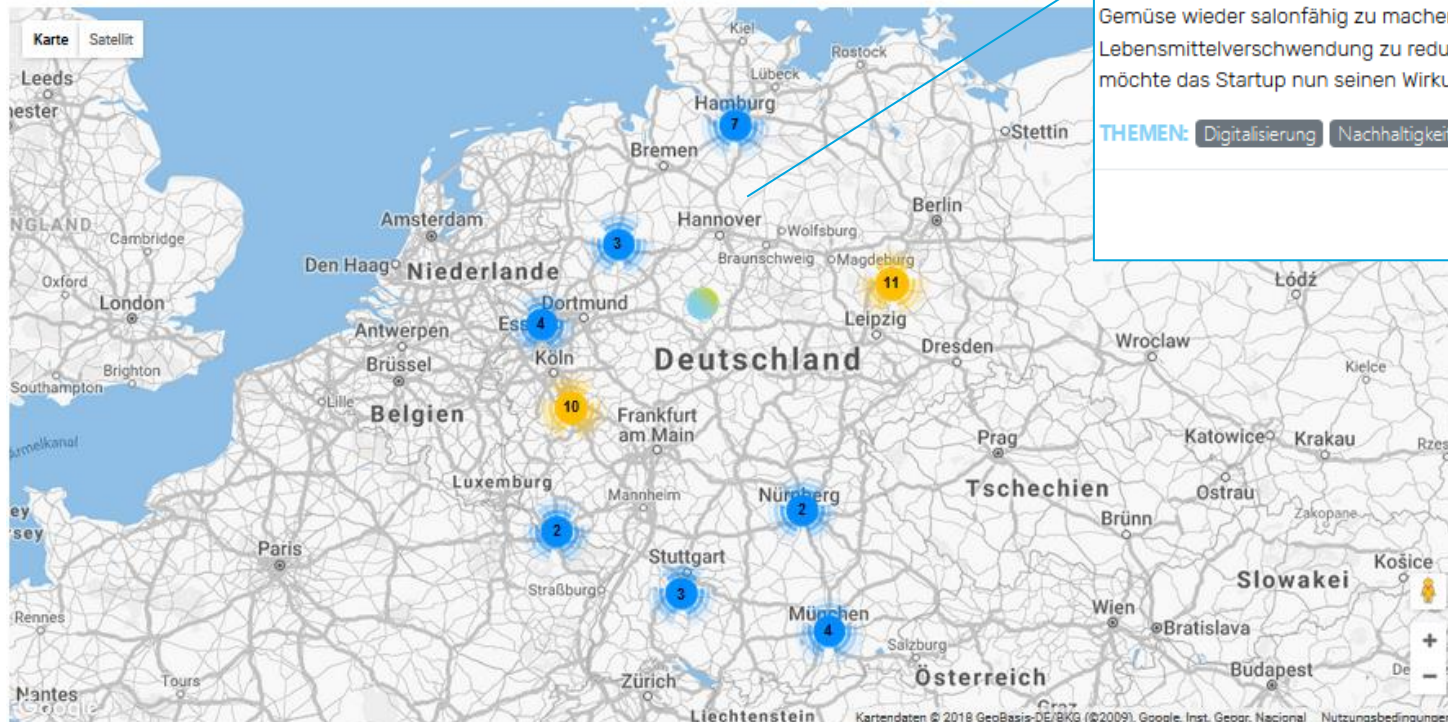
Karte Satellit

Gemüse wieder salonfähig zu machen
Lebensmittelverschwendung zu redu
möchte das Startup nun seinen Wirku

THEMEN: Digitalisierung Nachhaltigkei

Kiel
Rostock
Lübeck
Hamburg
7
Stettin
Bremen
Leeds
hester
NGLAND
Cambridge
Amsterdam
Hannover
Wolfsburg
Berlin
3
Den Haag
Niederlande
Braunschweig
Magdeburg
11
Łódź
Oxford
London
Dortmund
Essen
4
Leipzig
Antwerpen
Köln
Deutschland
Dresden
Wrocław
Brighton
Brüssel
Southampton
Lille
Belgien
10
Frankfurt am Main
Kielce
melkanal
Prag
Katowice
Krakau
Rzes
Luxemburg
Mannheim
Nürnberg
2
Tschechien
Ostrau
ey
sey
2
Brünn
Zakopane
Paris
Stuttgart
Straßburg
3
Slowakei
Košice
Rennes
Wien
München
4
Bratislava
Salzburg
Tours
Zürich
Budapest
Österreich
Nantes
Google
Liechtenstein
Graz
Kartendaten © 2018 GeoBasis-DE/BKG (©2009), Google, Inst. Geogr. Nacional Nutzungsbedingungen
+
−